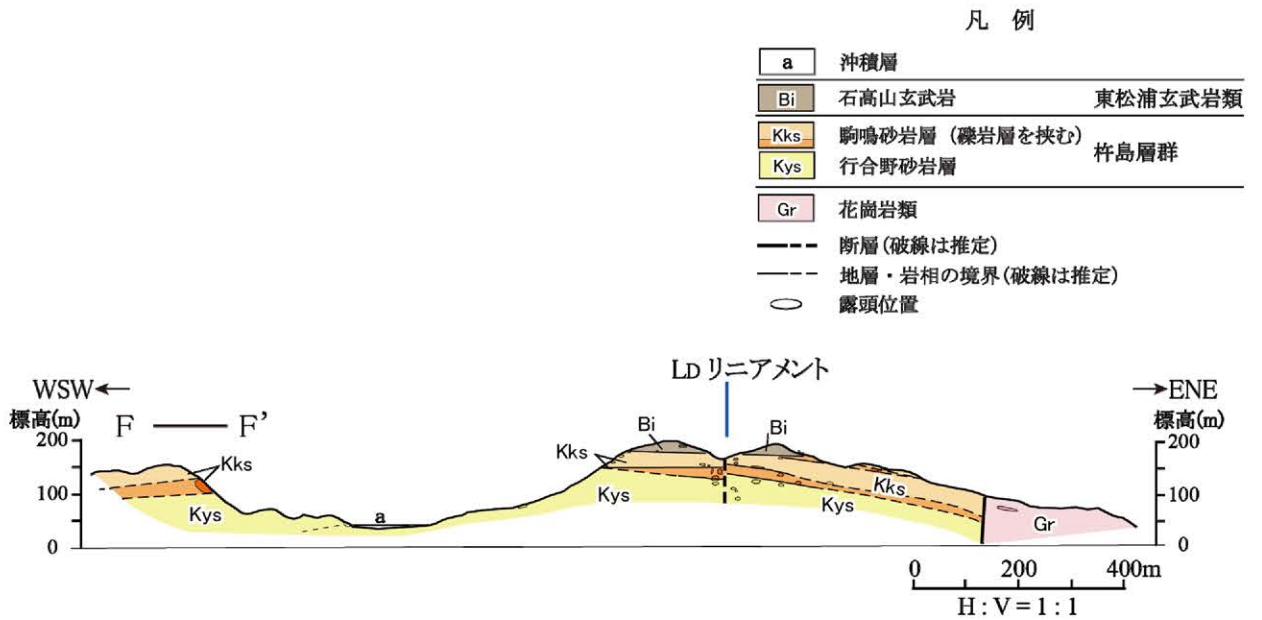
凡　例

| | | |
|---|---|---|
| a | 沖積層 | |
| Bi | 石高山玄武岩 | 東松浦玄武岩類 |
| Kks | 駒鳴砂岩層（礫岩層を挟む） | 杵島層群 |
| Kys | 行合野砂岩層 | |
| Gr | 花崗岩類 | |

断層（破線は推定）
地層・岩相の境界（破線は推定）
露頭位置

LD リニアメント

WSW←
標高(m)
F —— F'
200
100
0

→ENE
標高(m)
200
100
0

Kks
Kys
a
Kks
Bi
Bi
Kys
Kks
Kys
Gr

0　200　400m
H : V = 1 : 1